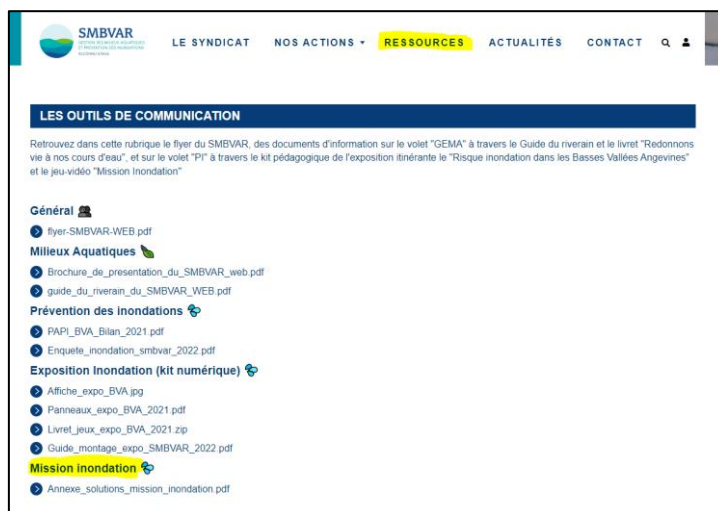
SMBVAR
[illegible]

LE SYNDICAT NOS ACTIONS ▾ RESSOURCES ACTUALITÉS CONTACT

LES OUTILS DE COMMUNICATION

Retrouvez dans cette rubrique le flyer du SMBVAR, des documents d'information sur le volet "GEMA" à travers le Guide du riverain et le livret "Redonnons vie à nos cours d'eau", et sur le volet "PI" à travers le kit pédagogique de l'exposition itinérante le "Risque inondation dans les Basses Vallées Angevines" et le jeu-vidéo "Mission Inondation"

Général
flyer-SMBVAR-WEB.pdf
Milieux Aquatiques
Brochure_de_presentation_du_SMBVAR_web.pdf
guide_du_riverain_du_SMBVAR_WEB.pdf
Prévention des inondations
PAPI_BVA_Bilan_2021.pdf
Enquete_inondation_smbvar_2022.pdf
Exposition Inondation (kit numérique)
Affiche_expo_BVA.jpg
Panneaux_expo_BVA_2021.pdf
Livret_jeux_expo_BVA_2021.zip
Guide_montage_expo_SMBVAR_2022.pdf
Mission inondation
Annexe_solutions_mission_inondation.pdf